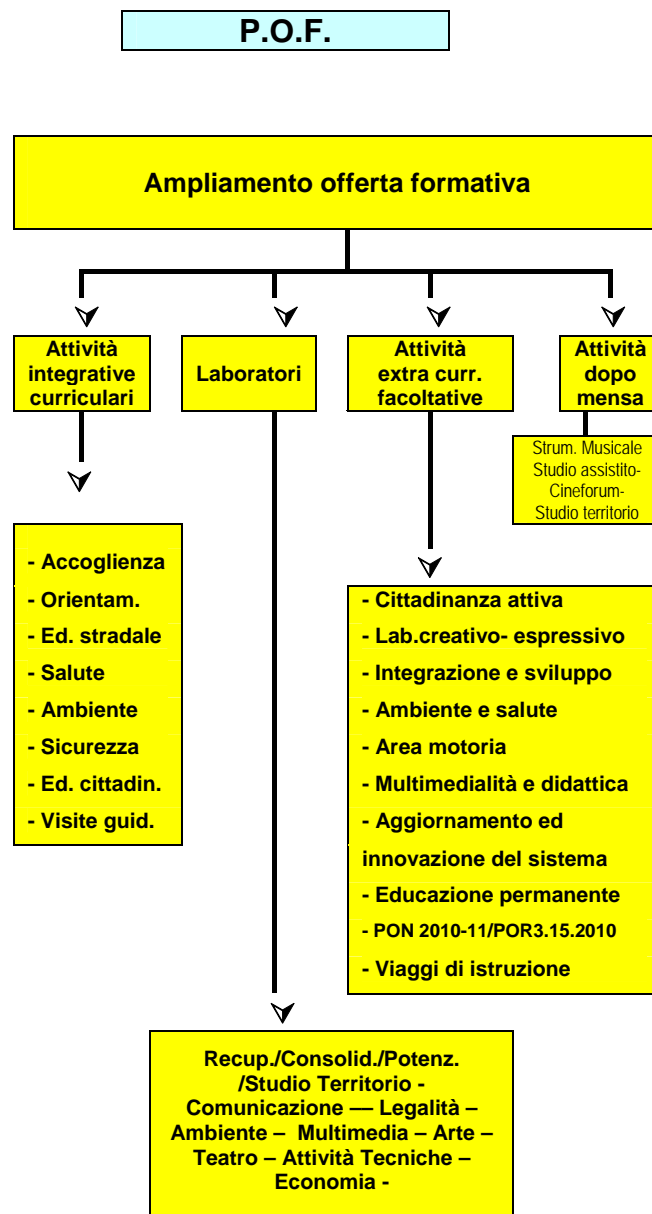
P.O.F.

Ampliamento offerta formativa

Attività integrative curriculari

Laboratori

Attività extra curr. facoltative

Attività dopo mensa

Strum. Musicale Studio assistito- Cineforum- Studio territorio

- Accoglienza
- Orientam.
- Ed. stradale
- Salute
- Ambiente
- Sicurezza
- Ed. cittadin.
- Visite guid.

- Cittadinanza attiva
- Lab.creativo- espressivo
- Integrazione e sviluppo
- Ambiente e salute
- Area motoria
- Multimedialità e didattica
- Aggiornamento ed innovazione del sistema
- Educazione permanente
- PON 2010-11/POR3.15.2010
- Viaggi di istruzione

Recup./Consolid./Potenz. /Studio Territorio - Comunicazione — Legalità – Ambiente – Multimedia – Arte – Teatro – Attività Tecniche – Economia -